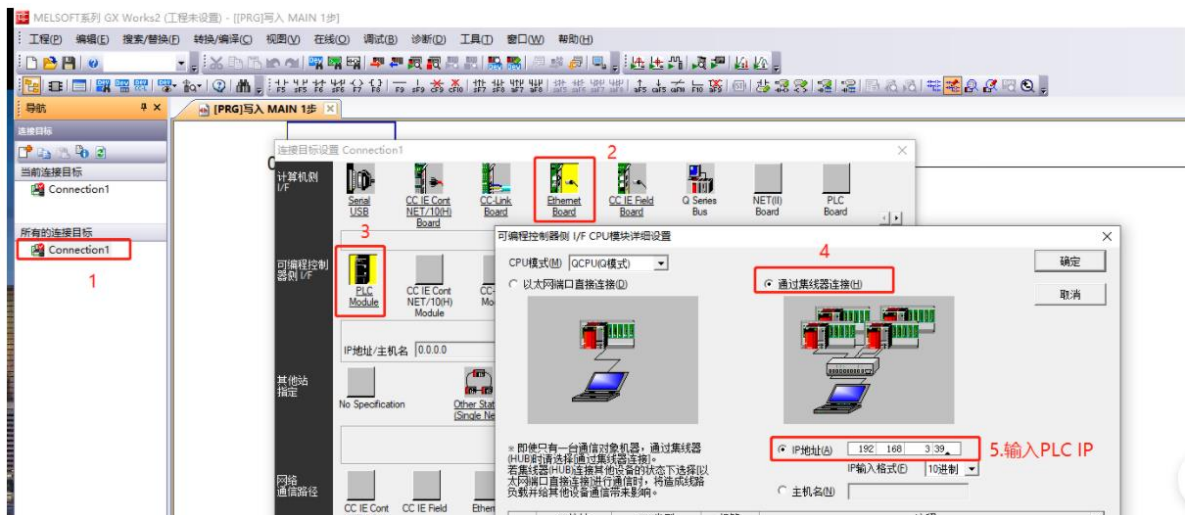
MELSOFT系列 GX Works2 (工程未设置) - [[PRG]写入 MAIN 1步]

工程(P) 编辑(E) 搜索/替换(F) 转换/编译(C) 视图(V) 在线(O) 调试(B) 诊断(D) 工具(T) 窗口(W) 帮助(H)

导航

连接目标

当前连接目标

Connection1

所有的连接目标

Connection1

1

[PRG]写入 MAIN 1步

连接目标设置 Connection1

计算机侧 I/F

Serial USB

CC IE Cont NET/10(H) Board

CC-Link Board

Ethernet Board

CC IE Field Board

Q Series Bus

NET(II) Board

PLC Board

2

可编程控制器侧 I/F

3

PLC Module

CC IE Cont NET/10(H) Module

IP地址/主机名 0.0.0.0

其他站指定

No Specification

Other Stat (Single Ne

网络通信路径

CC IE Cont

CC IE Field

Ether

可编程控制器侧 I/F CPU模块详细设置

CPU模式(M) QCPU(Q模式)

以太网端口直接连接(D)

4

通过集线器连接(H)

确定

取消

※ 即使只有一台通信对象机器，通过集线器(HUB)时请选择[通过集线器连接]。若集线器(HUB)连接其他设备的状态下选择[以太网端口直接连接]进行通信时，将造成线路负载并给其他设备通信带来影响。

IP地址(A) 192 168 3 39

5.输入PLC IP

IP输入格式(E) 10进制

主机名(N)